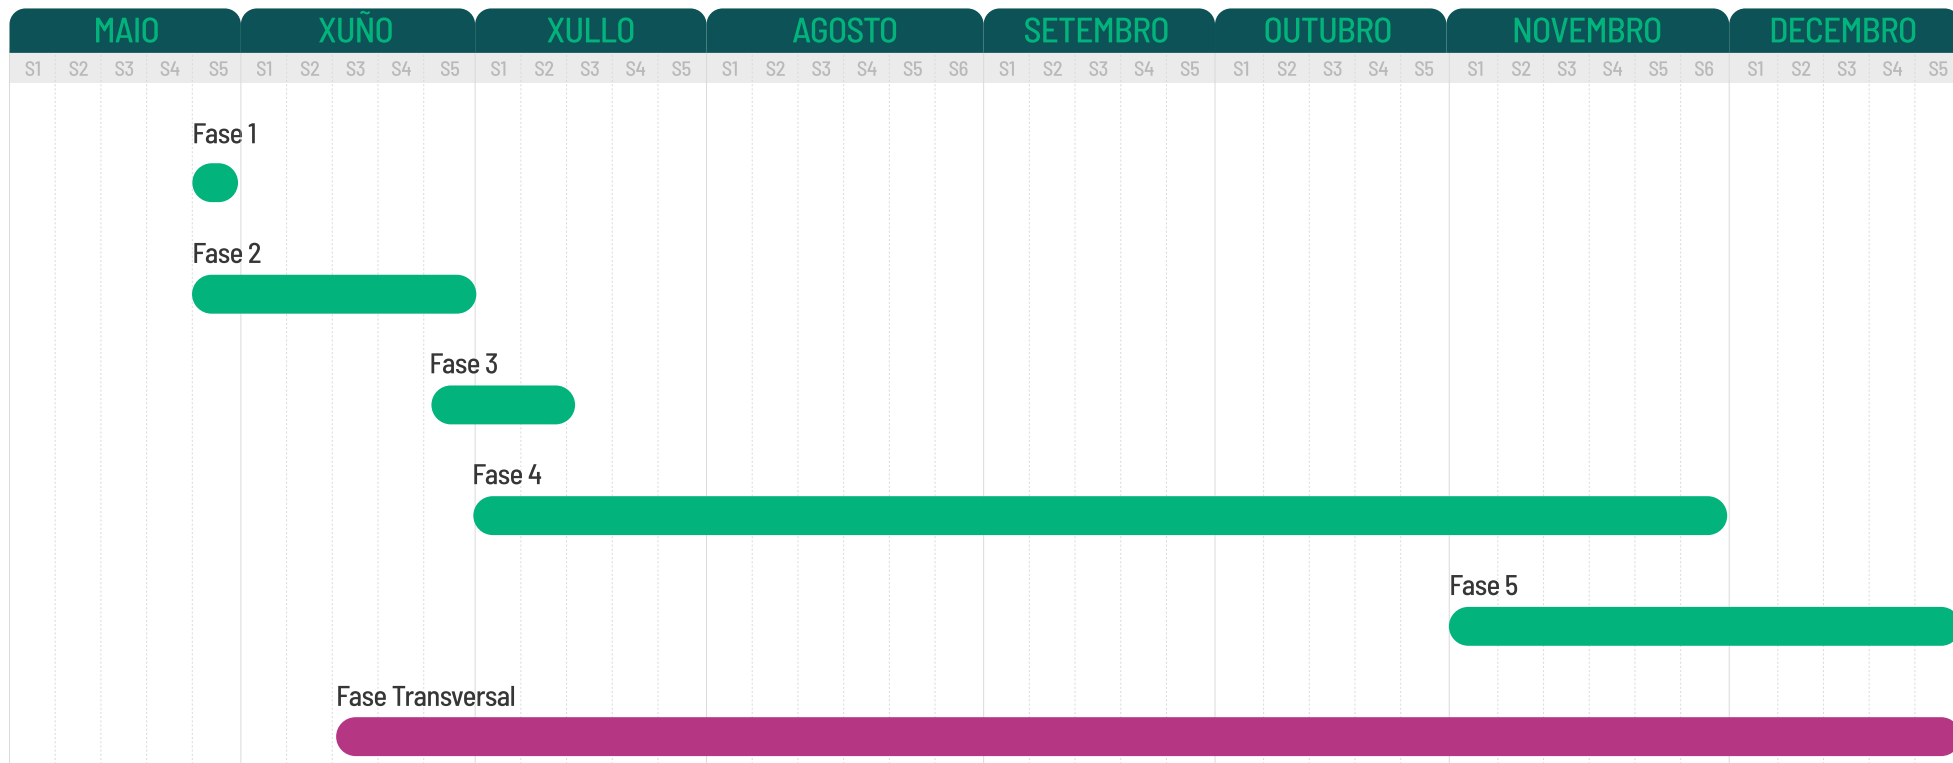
| MAIO | | | | | XUÑO | | | | | XULLO | | | | | AGOSTO | | | | | | SETEMBRO | | | | | OUTUBRO | | | | | NOVEMBRO | | | | | | DECEMBRO | | | | |
|---|---|---|---|---|---|---|---|---|---|---|---|---|---|---|---|---|---|---|---|---|---|---|---|---|---|---|---|---|---|---|---|---|---|---|---|---|---|---|---|---|---|
| S1 | S2 | S3 | S4 | S5 | S1 | S2 | S3 | S4 | S5 | S1 | S2 | S3 | S4 | S5 | S1 | S2 | S3 | S4 | S5 | S6 | S1 | S2 | S3 | S4 | S5 | S1 | S2 | S3 | S4 | S5 | S1 | S2 | S3 | S4 | S5 | S6 | S1 | S2 | S3 | S4 | S5 |

Fase 1

Fase 2

Fase 3

Fase 4

Fase 5

Fase Transversal